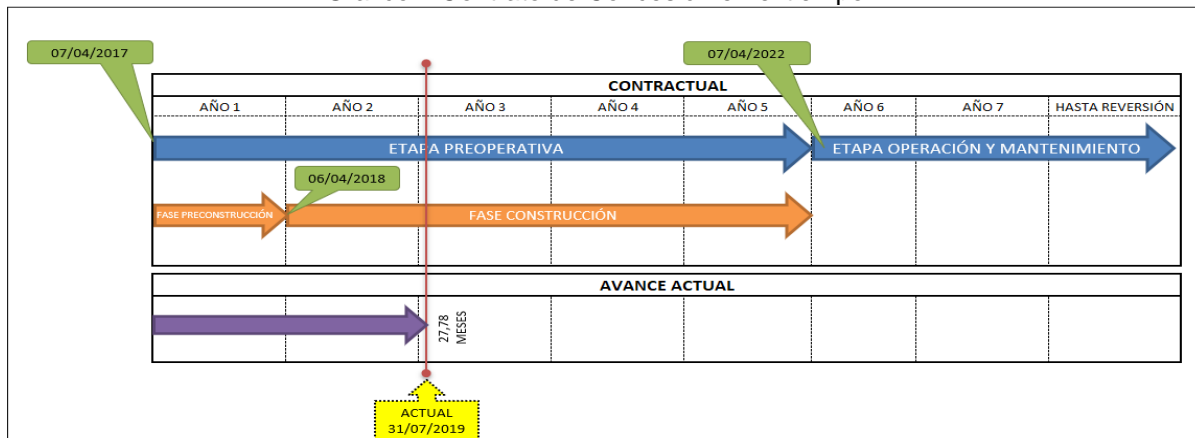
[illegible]

07/04/2017

07/04/2022

CONTRACTUAL

| AÑO 1 | AÑO 2 | AÑO 3 | AÑO 4 | AÑO 5 | AÑO 6 | AÑO 7 | HASTA REVERSIÓN |
|---|---|---|---|---|---|---|---|

ETAPA PREOPERATIVA

ETAPA OPERACIÓN Y MANTENIMIENTO

06/04/2018

FASE PRECONSTRUCCIÓN

FASE CONSTRUCCIÓN

AVANCE ACTUAL

27,78 MESES

ACTUAL 31/07/2019